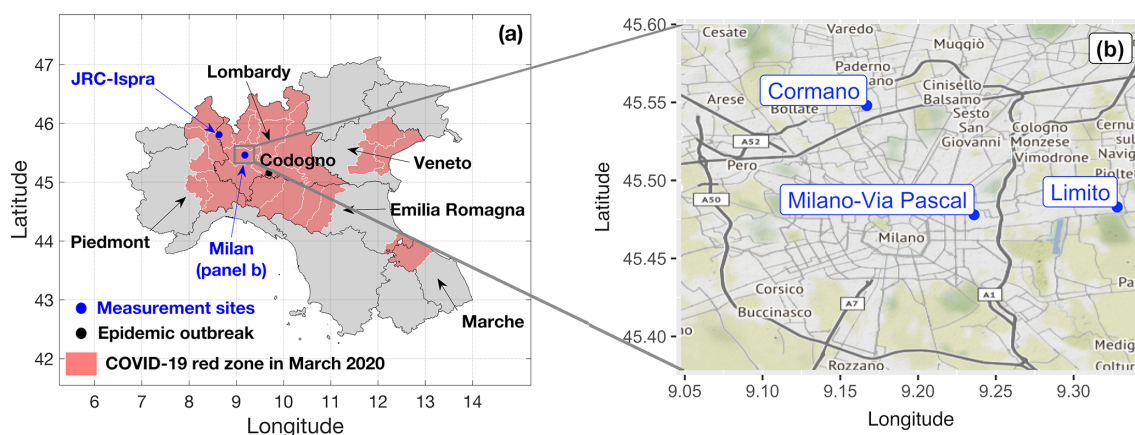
(a)

47
46
45
44
43
42

Latitude

JRC-Ispra
Lombardy
Codogno
Veneto
Emilia Romagna
Piedmont
Milan (panel b)
Marche

Measurement sites
Epidemic outbreak
COVID-19 red zone in March 2020

6 7 8 9 10 11 12 13 14
Longitude

(b)

45.60
45.55
45.50
45.45
45.40

Latitude

Cesate
Varedo
Muggiò
Paderno
Cinisello Balsamo
Arese
Bollate
Sesto San Giovanni
Cologno Monzese
Vimodrone
Cernusco
Navig
Pioltel
A52
Pero
A50
Milano
Corsico
Buccinasco
A7
A1
Rozzano
Medig

Cormano
Milano-Via Pascal
Limito

9.05 9.10 9.15 9.20 9.25 9.30
Longitude